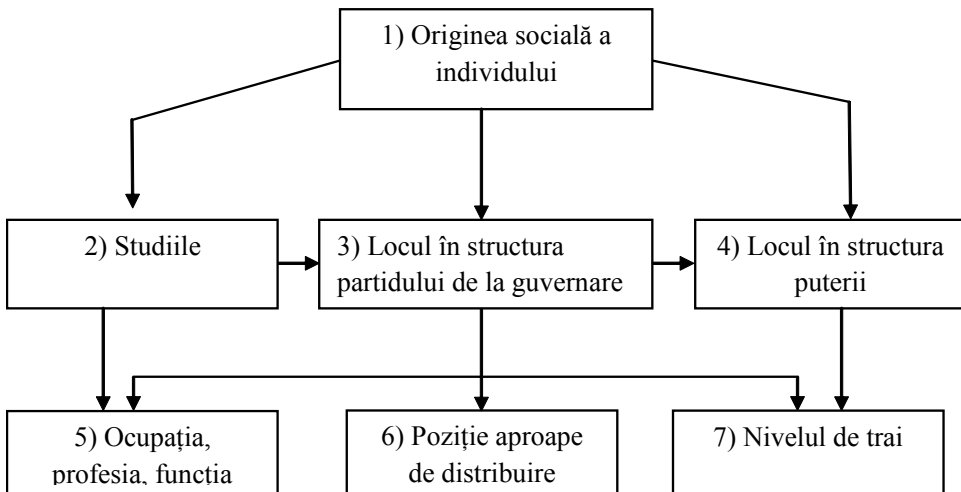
1) Originea socială a individului

2) Studiile

3) Locul în structura partidului de la guvernare

4) Locul în structura puterii

5) Ocupația, profesia, funcția

6) Poziție aproape de distribuire

7) Nivelul de trai